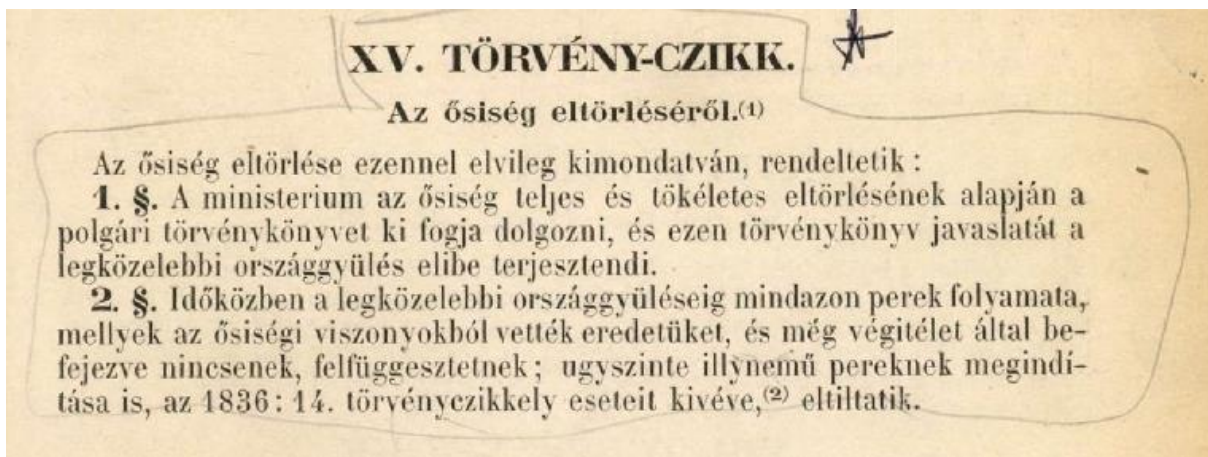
XV. TÖRVÉNY-CZIKK.

Az ősiség eltörléséről.(1)

Az ősiség eltörlése ezennel elvileg kimondatván, rendeltetik:

1. §. A ministerium az ősiség teljes és tökéletes eltörlésének alapján a polgári törvénykönyvet ki fogja dolgozni, és ezen törvénykönyv javaslatát a legközelebbi országgyülés elibe terjesztendi.

2. §. Időközben a legközelebbi országgyüléseig mindazon perek folyamata, mellyek az ősiségi viszonyokból vették eredetüket, és még végitélet által befejezve nincsenek, felfüggesztetnek; ugyszinte illynemű pereknek megindítása is, az 1836: 14. törvényczikkely eseteit kivéve,(2) eltiltatik.